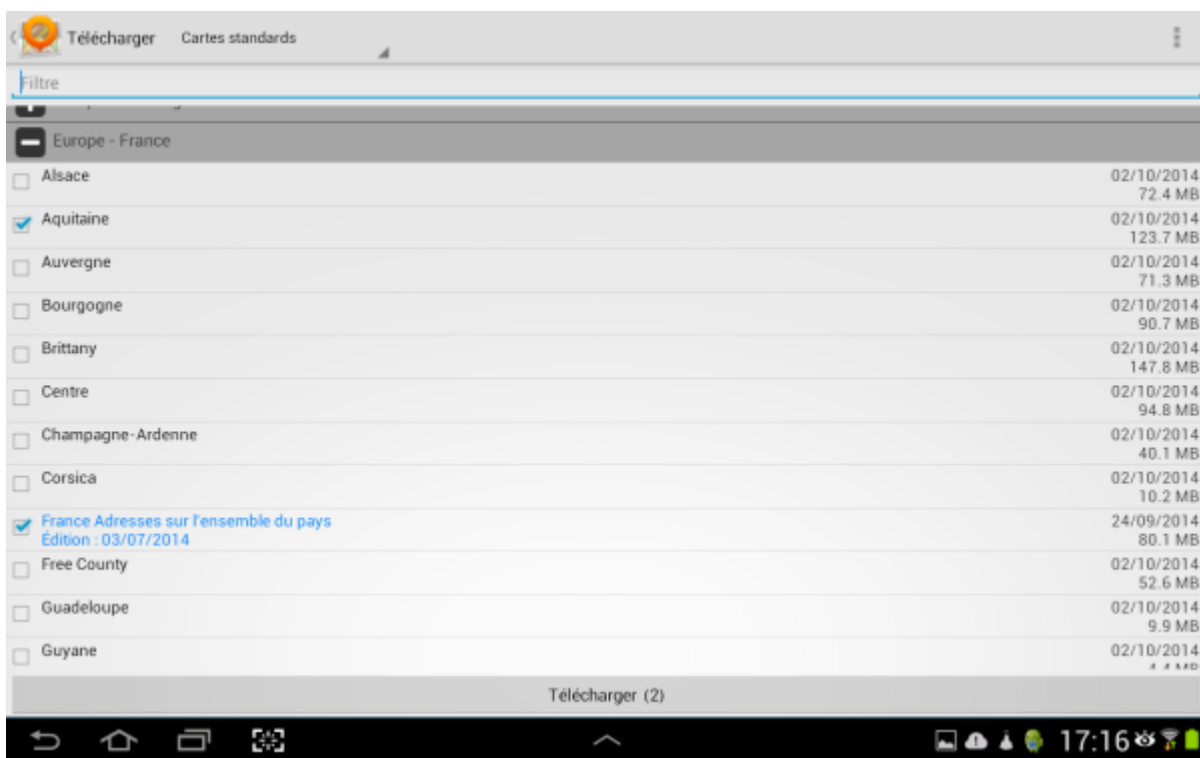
Télécharger Cartes standards

Filtre

Europe - France

Alsace 02/10/2014 72.4 MB

Aquitaine 02/10/2014 123.7 MB

Auvergne 02/10/2014 71.3 MB

Bourgogne 02/10/2014 90.7 MB

Brittany 02/10/2014 147.8 MB

Centre 02/10/2014 94.8 MB

Champagne-Ardenne 02/10/2014 40.1 MB

Corsica 02/10/2014 10.2 MB

France Adresses sur l'ensemble du pays
Édition : 03/07/2014 24/09/2014 80.1 MB

Free County 02/10/2014 52.6 MB

Guadeloupe 02/10/2014 9.9 MB

Guyane 02/10/2014 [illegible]

Télécharger (2)

17:16